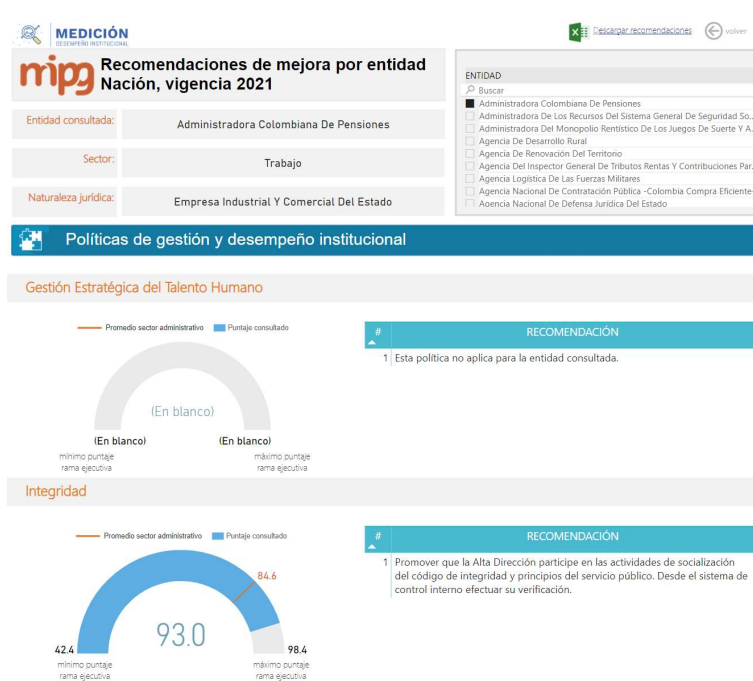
MEDICIÓN
DESEMPEÑO INSTITUCIONAL

Descargar recomendaciones volver

mipg Recomendaciones de mejora por entidad Nación, vigencia 2021

ENTIDAD
Buscar
Administradora Colombiana De Pensiones
Administradora De Los Recursos Del Sistema General De Seguridad So...
Administradora Del Monopolio Rentístico De Los Juegos De Suerte Y A...
Agencia De Desarrollo Rural
Agencia De Renovación Del Territorio
Agencia Del Inspector General De Tributos Rentas Y Contribuciones Par...
Agencia Logística De Las Fuerzas Militares
Agencia Nacional De Contratación Pública -Colombia Compra Eficiente-
Agencia Nacional De Defensa Jurídica Del Estado

Entidad consultada: Administradora Colombiana De Pensiones

Sector: Trabajo

Naturaleza jurídica: Empresa Industrial Y Comercial Del Estado

Políticas de gestión y desempeño institucional

Gestión Estratégica del Talento Humano

Promedio sector administrativo Puntaje consultado

(En blanco)

(En blanco) mínimo puntaje rama ejecutiva

(En blanco) máximo puntaje rama ejecutiva

| # | RECOMENDACIÓN |
|---|---|
| 1 | Esta política no aplica para la entidad consultada. |

Integridad

Promedio sector administrativo Puntaje consultado

84.6

93.0

42.4 mínimo puntaje rama ejecutiva

98.4 máximo puntaje rama ejecutiva

| # | RECOMENDACIÓN |
|---|---|
| 1 | Promover que la Alta Dirección participe en las actividades de socialización del código de integridad y principios del servicio público. Desde el sistema de control interno efectuar su verificación. |